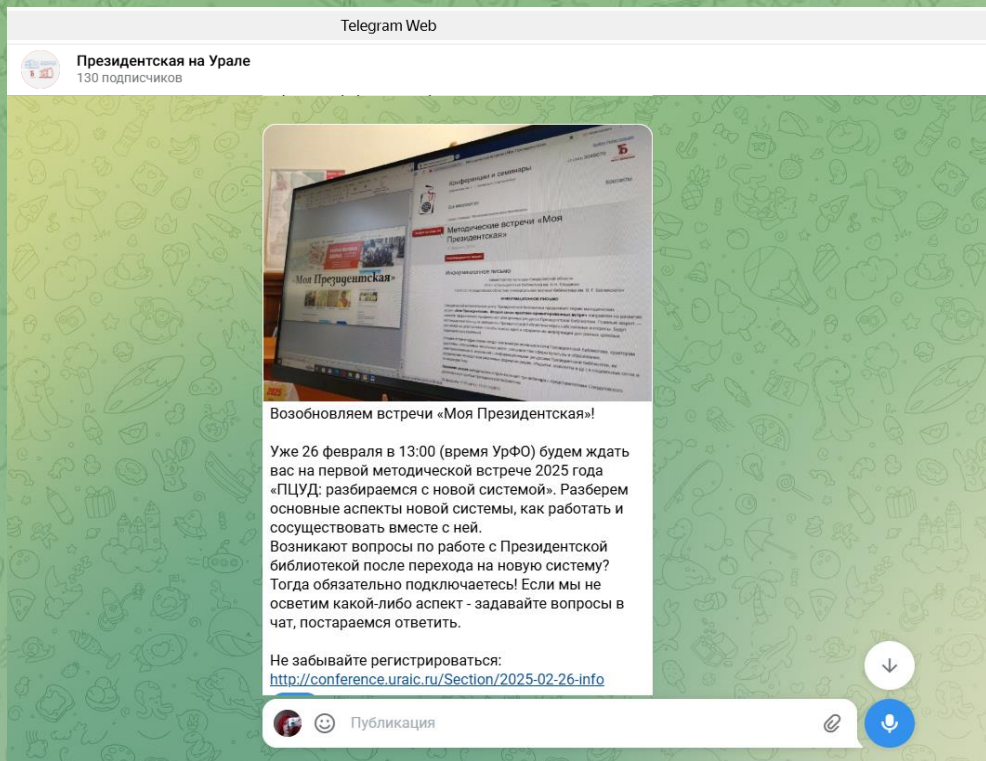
Telegram Web

Президентская на Урале
130 подписчиков

Конференции и семинары

Методические встречи «Моя Президентская»

«Моя Президентская»

Информационное письмо

Возобновляем встречи «Моя Президентская»!

Уже 26 февраля в 13:00 (время УрФО) будем ждать вас на первой методической встрече 2025 года «ПЦУД: разбираемся с новой системой». Разберем основные аспекты новой системы, как работать и сосуществовать вместе с ней.
Возникают вопросы по работе с Президентской библиотекой после перехода на новую систему? Тогда обязательно подключаетесь! Если мы не осветим какой-либо аспект - задавайте вопросы в чат, постараемся ответить.

Не забывайте регистрироваться:
http://conference.uraic.ru/Section/2025-02-26-info

Публикация